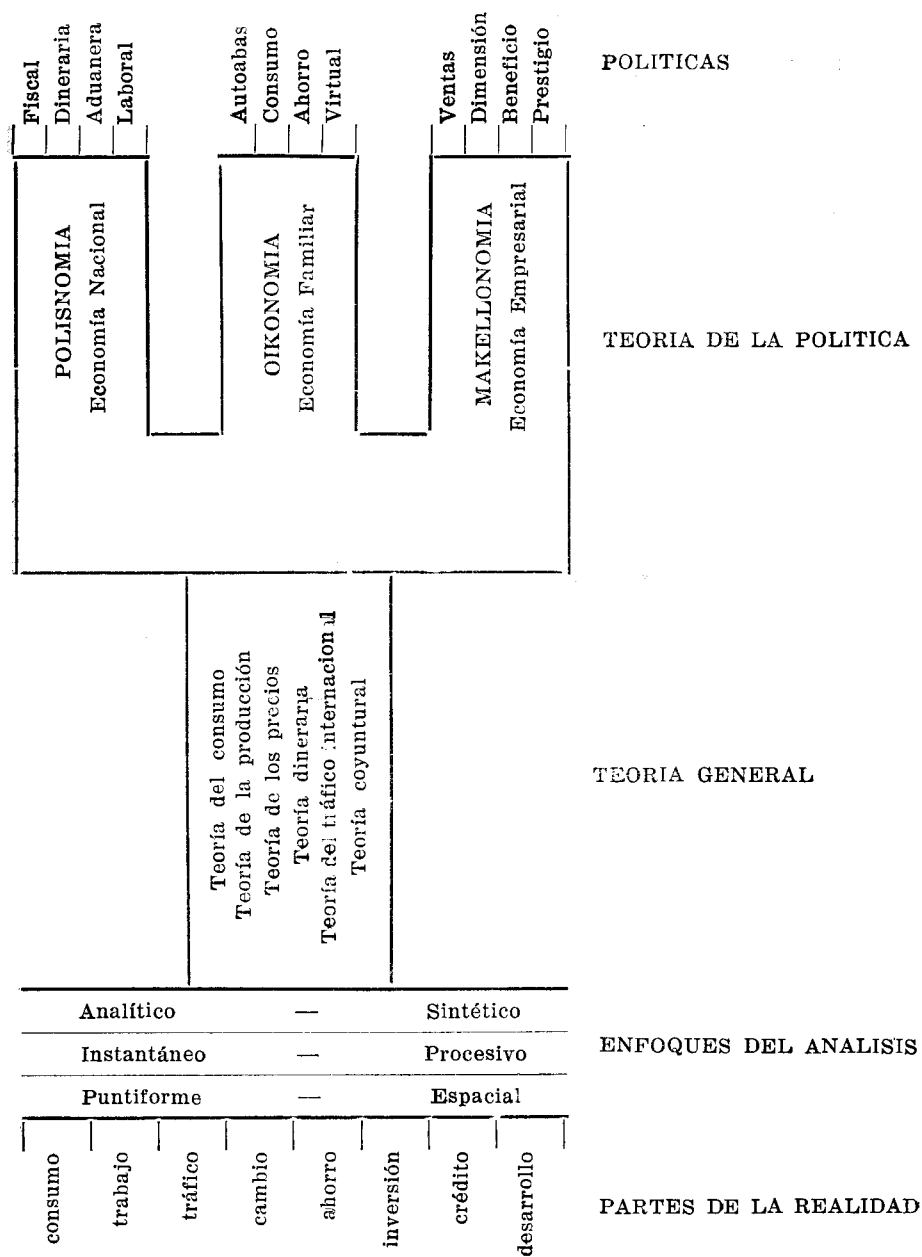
Fiscal
Dineraria
Aduanera
Laboral

Autoabas
Consumo
Ahorro
Virtual

Ventas
Dimensión
Beneficio
Prestigio

POLITICAS

POLISNOMIA
Economía Nacional

OIKONOMIA
Economía Familiar

MAKELLONOMIA
Economía Empresarial

TEORIA DE LA POLITICA

Teoría del consumo
Teoría de la producción
Teoría de los precios
Teoría dineraria
Teoría del tráfico internacional
Teoría coyuntural

TEORIA GENERAL

| Analítico | — | Sintético |
|---|---|---|
| Instantáneo | — | Procesivo |
| Puntiforme | — | Espacial |

ENFOQUES DEL ANALISIS

consumo
trabajo
tráfico
cambio
ahorro
inversión
crédito
desarrollo

PARTES DE LA REALIDAD